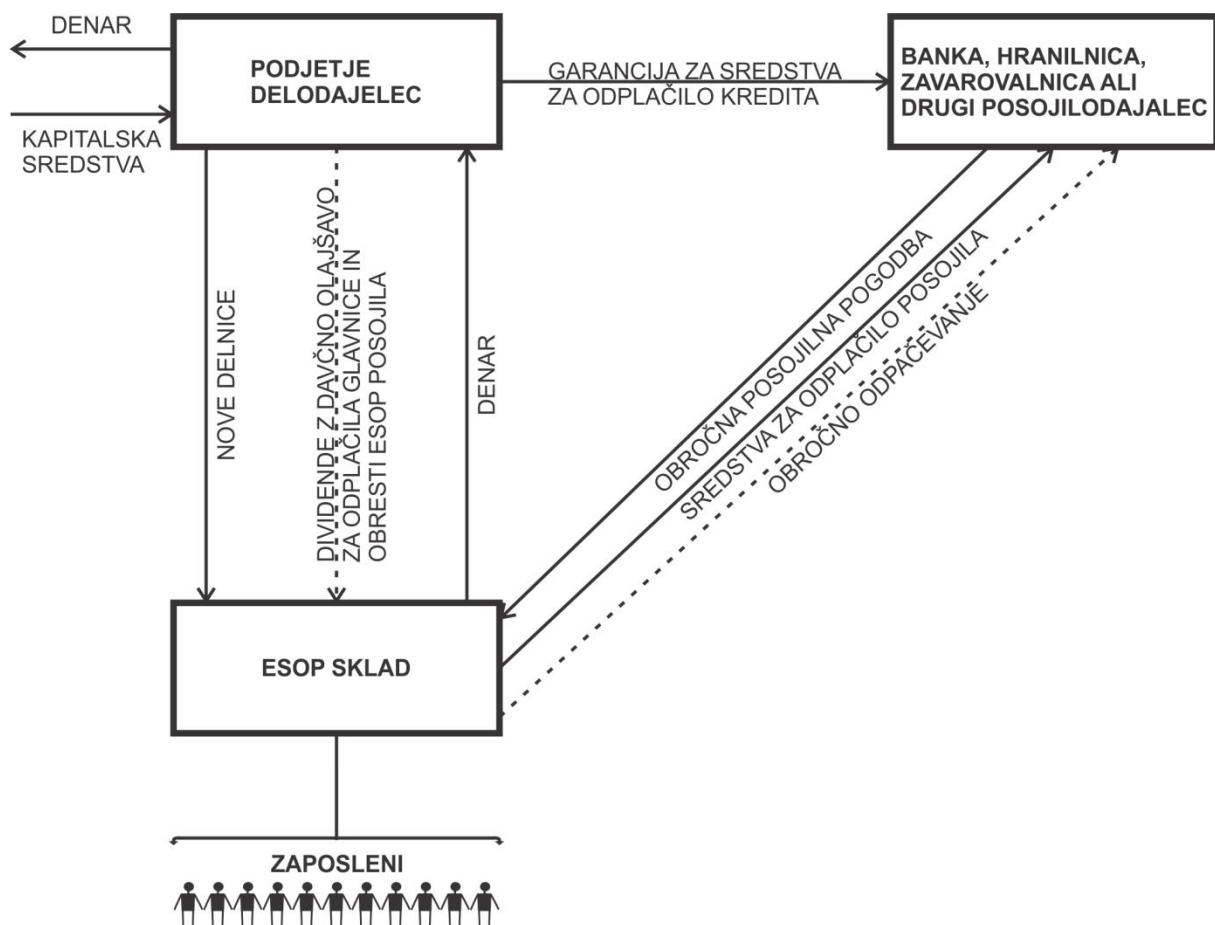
DENAR

PODJETJE DELODAJELEC

KAPITALSKA SREDSTVA

GARANCIJA ZA SREDSTVA ZA ODPLAČILO KREDITA

BANKA, HRANILNICA, ZAVAROVALNICA ALI DRUGI POSOJILODAJALEC

NOVE DELNICE

DIVIDENDE Z DAVČNO OLAJŠAVO ZA ODPLAČILA GLAVNICE IN OBRESTI ESOP POSOJILA

DENAR

OBROČNA POSOJILNA POGODBA

SREDSTVA ZA ODPLAČILO POSOJILA

OBROČNO ODPLAČEVANJE

ESOP SKLAD

ZAPOSLENI